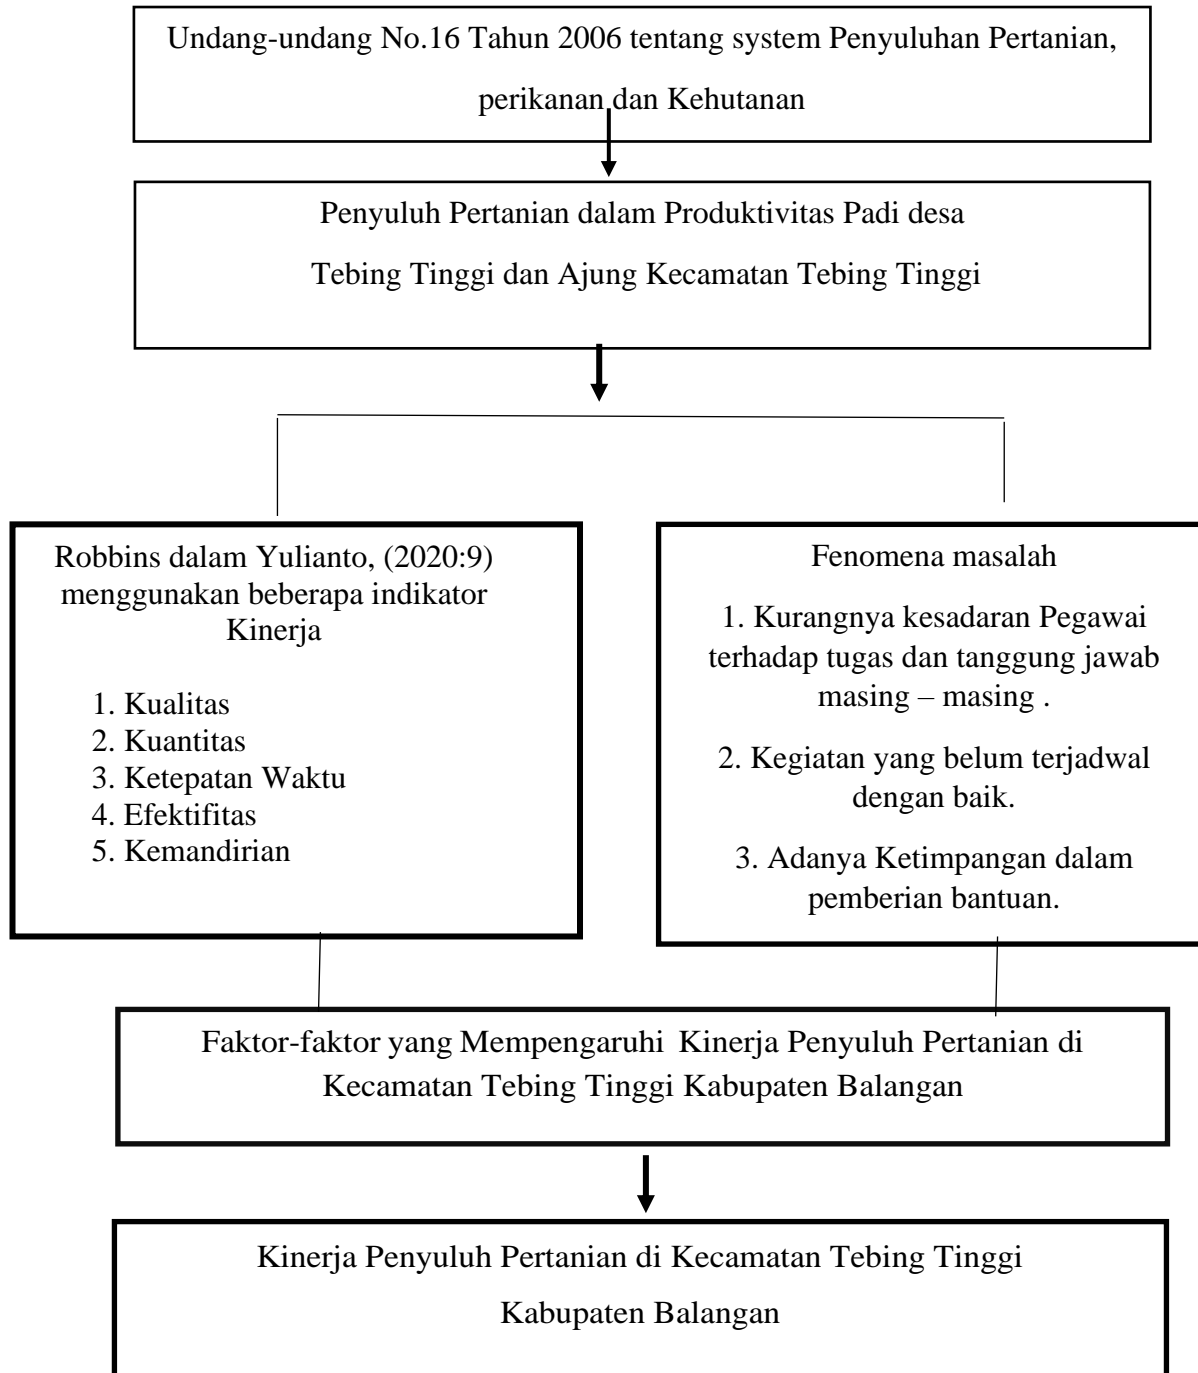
Undang-undang No.16 Tahun 2006 tentang system Penyuluhan Pertanian, perikanan dan Kehutanan

Penyuluh Pertanian dalam Produktivitas Padi desa Tebing Tinggi dan Ajung Kecamatan Tebing Tinggi

Robbins dalam Yulianto, (2020:9) menggunakan beberapa indikator Kinerja

1. Kualitas
2. Kuantitas
3. Ketepatan Waktu
4. Efektifitas
5. Kemandirian

Fenomena masalah

1. Kurangnya kesadaran Pegawai terhadap tugas dan tanggung jawab masing – masing .

2. Kegiatan yang belum terjadwal dengan baik.

3. Adanya Ketimpangan dalam pemberian bantuan.

Faktor-faktor yang Mempengaruhi Kinerja Penyuluh Pertanian di Kecamatan Tebing Tinggi Kabupaten Balangan

Kinerja Penyuluh Pertanian di Kecamatan Tebing Tinggi Kabupaten Balangan